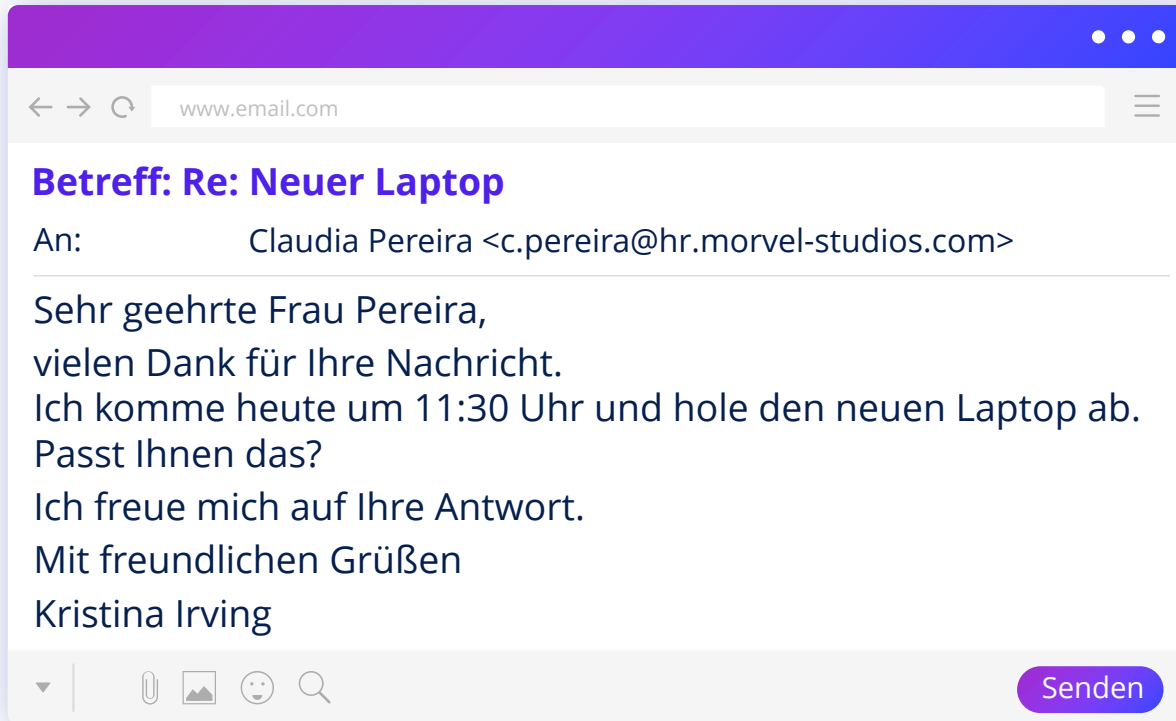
www.email.com

Betreff: Re: Neuer Laptop

An: Claudia Pereira <c.pereira@hr.morvel-studios.com>

Sehr geehrte Frau Pereira,

vielen Dank für Ihre Nachricht.

Ich komme heute um 11:30 Uhr und hole den neuen Laptop ab. Passt Ihnen das?

Ich freue mich auf Ihre Antwort.

Mit freundlichen Grüßen

Kristina Irving

Senden